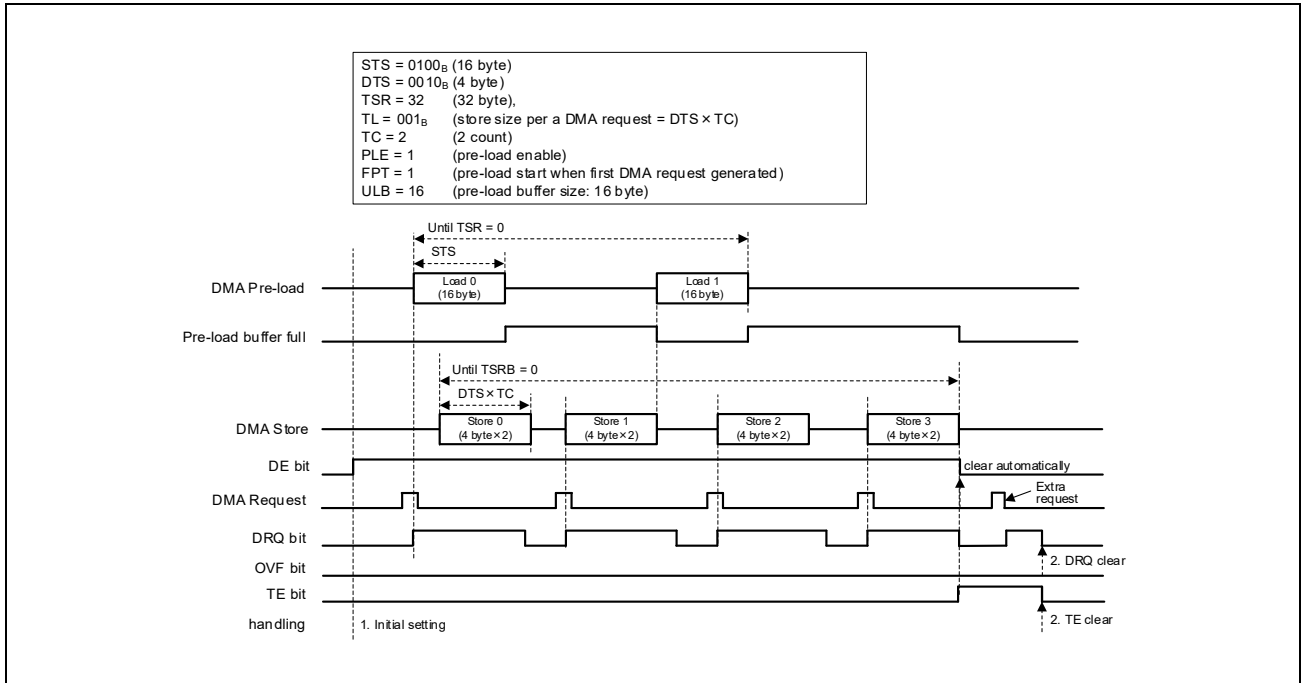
STS = $0100_B$ (16 byte)
DTS = $0010_B$ (4 byte)
TSR = 32 (32 byte),
TL = $001_B$ (store size per a DMA request = DTS × TC)
TC = 2 (2 count)
PLE = 1 (pre-load enable)
FPT = 1 (pre-load start when first DMA request generated)
ULB = 16 (pre-load buffer size: 16 byte)

Until TSR = 0
STS
DMA Pre-load
Load 0 (16 byte)
Load 1 (16 byte)
Pre-load buffer full
Until TSRB = 0
DTS × TC
DMA Store
Store 0 (4 byte×2)
Store 1 (4 byte×2)
Store 2 (4 byte×2)
Store 3 (4 byte×2)
DE bit
clear automatically
DMA Request
Extra request
DRQ bit
2. DRQ clear
OVF bit
TE bit
handling
1. Initial setting
2. TE clear